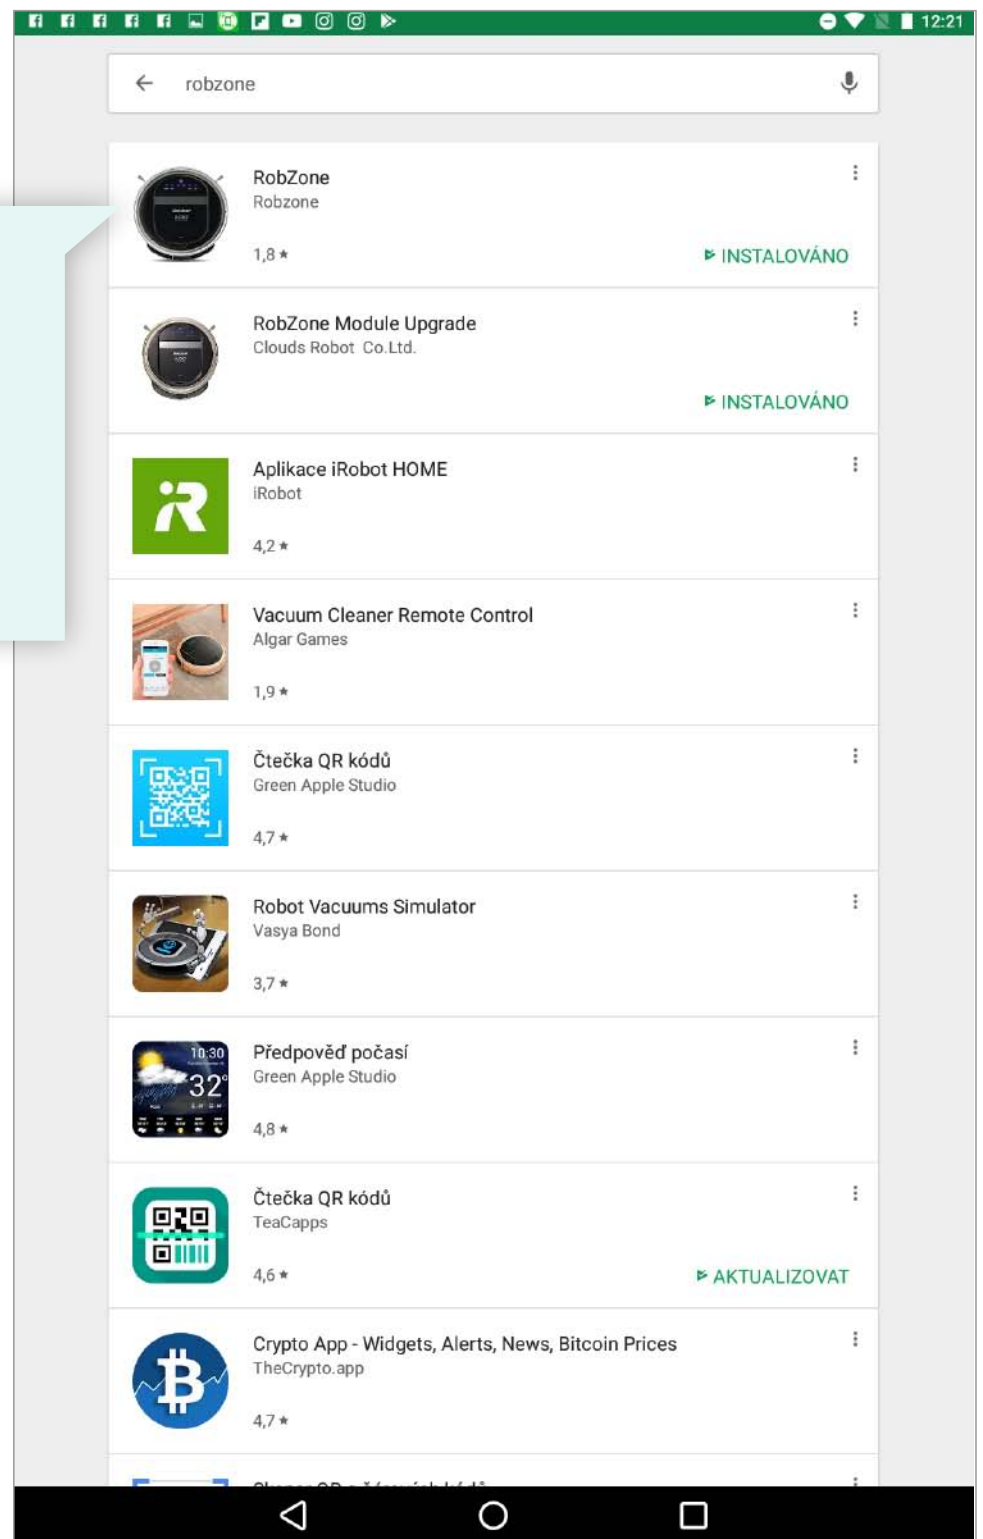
12:21

robzone

RobZone
Robzone
1,8 ★
INSTALOVÁNO

RobZone Module Upgrade
Clouds Robot Co.Ltd.
INSTALOVÁNO

Aplikace iRobot HOME
iRobot
4,2 ★

Vacuum Cleaner Remote Control
Algar Games
1,9 ★

Čtečka QR kódů
Green Apple Studio
4,7 ★

Robot Vacuums Simulator
Vasya Bond
3,7 ★

Předpověď počasí
Green Apple Studio
4,8 ★

Čtečka QR kódů
TeaCapps
4,6 ★
AKTUALIZOVAT

Crypto App - Widgets, Alerts, News, Bitcoin Prices
TheCrypto.app
4,7 ★

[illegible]